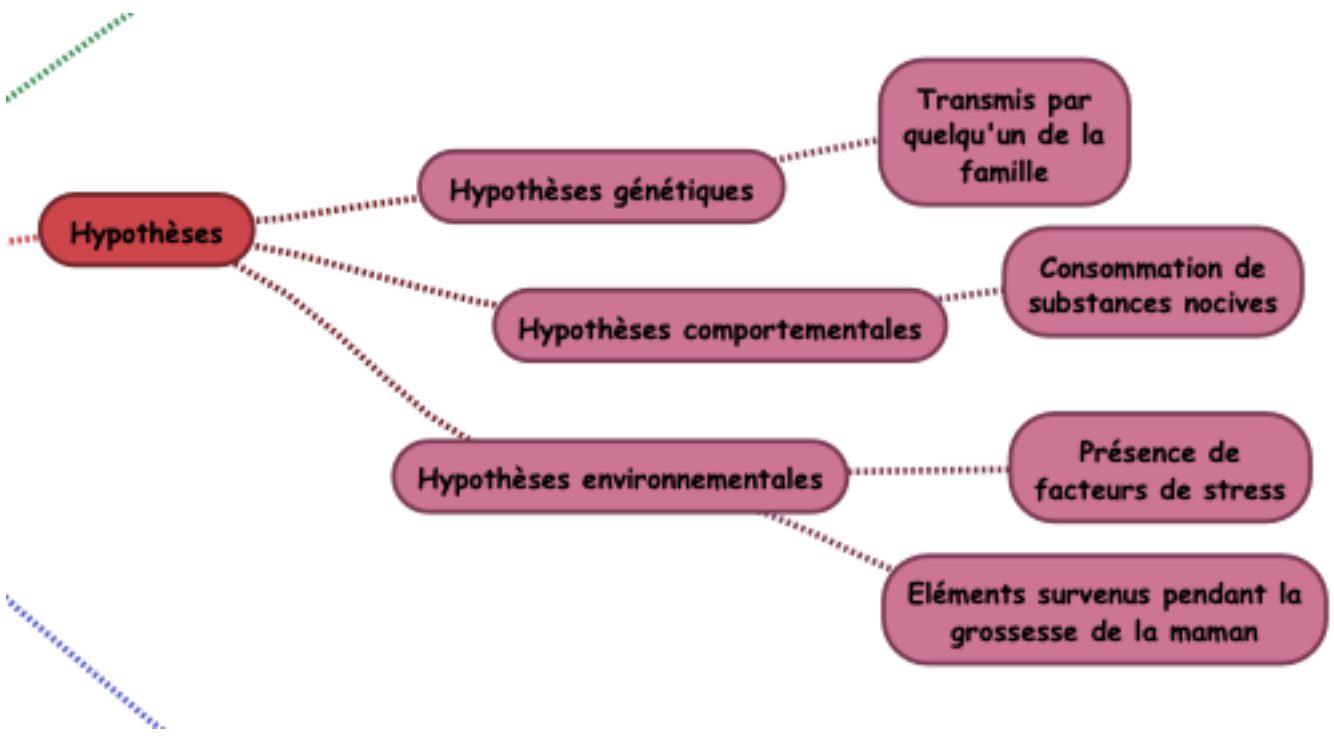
Hypothèses

Hypothèses génétiques

Transmis par quelqu'un de la famille

Hypothèses comportementales

Consommation de substances nocives

Hypothèses environnementales

Présence de facteurs de stress

Eléments survenus pendant la grossesse de la maman